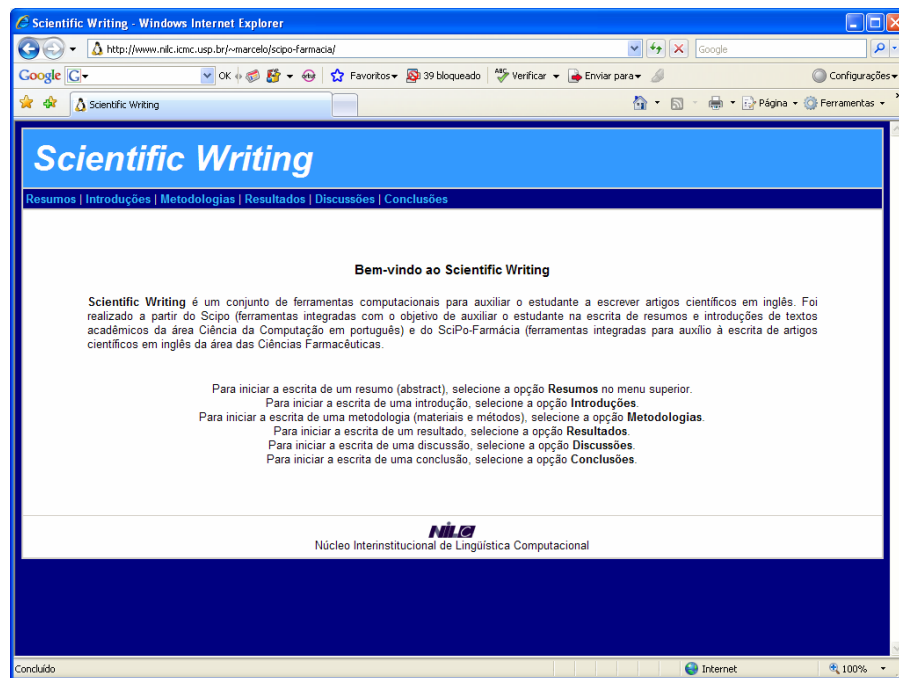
Scientific Writing - Windows Internet Explorer

http://www.nilc.icmc.usp.br/~marcelo/scipo-farmacia/

Google

Google G OK Favoritos 39 bloqueado Verificar Enviar para Configurações

Scientific Writing

Página Ferramentas

Scientific Writing

Resumos | Introduções | Metodologias | Resultados | Discussões | Conclusões

Bem-vindo ao Scientific Writing

Scientific Writing é um conjunto de ferramentas computacionais para auxiliar o estudante a escrever artigos científicos em inglês. Foi realizado a partir do Scipo (ferramentas integradas com o objetivo de auxiliar o estudante na escrita de resumos e introduções de textos acadêmicos da área Ciência da Computação em português) e do SciPo-Farmácia (ferramentas integradas para auxílio à escrita de artigos científicos em inglês da área das Ciências Farmacêuticas.

Para iniciar a escrita de um resumo (abstract), selecione a opção Resumos no menu superior.
Para iniciar a escrita de uma introdução, selecione a opção Introduções.
Para iniciar a escrita de uma metodologia (materiais e métodos), selecione a opção Metodologias.
Para iniciar a escrita de um resultado, selecione a opção Resultados.
Para iniciar a escrita de uma discussão, selecione a opção Discussões.
Para iniciar a escrita de uma conclusão, selecione a opção Conclusões.

NILC
Núcleo Interinstitucional de Lingüística Computacional

Concluído Internet 100%